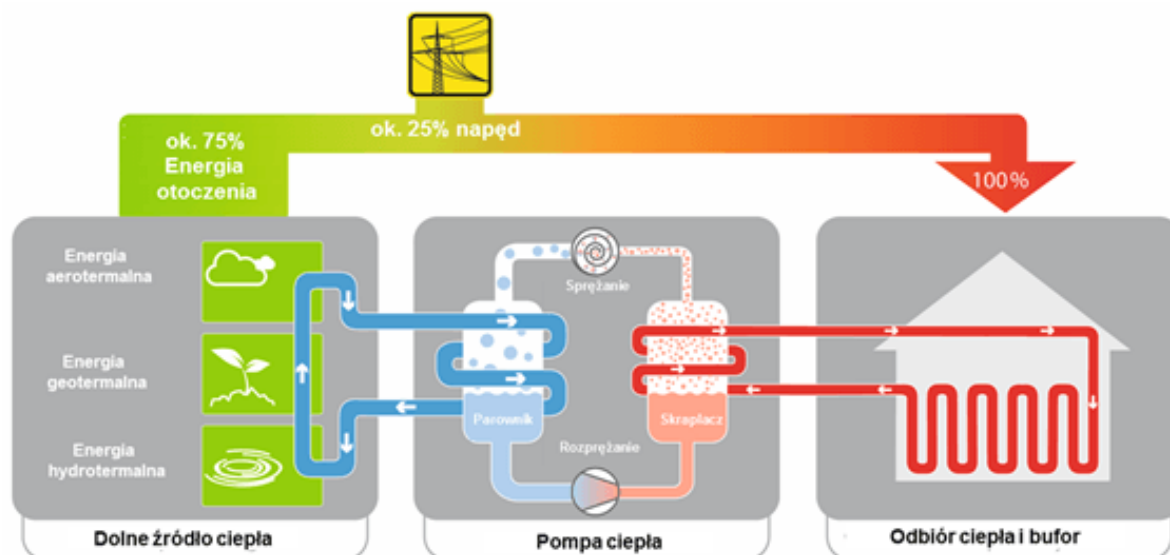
ok. 75%
Energia
otoczenia

ok. 25% napęd

100%

Energia
aerotermalna

Energia
geotermalna

Energia
hydrotermalna

Sprężanie

Parownik

Skraplacz

Rozprężanie

Dolne źródło ciepła

Pompa ciepła

Odbiór ciepła i bufor